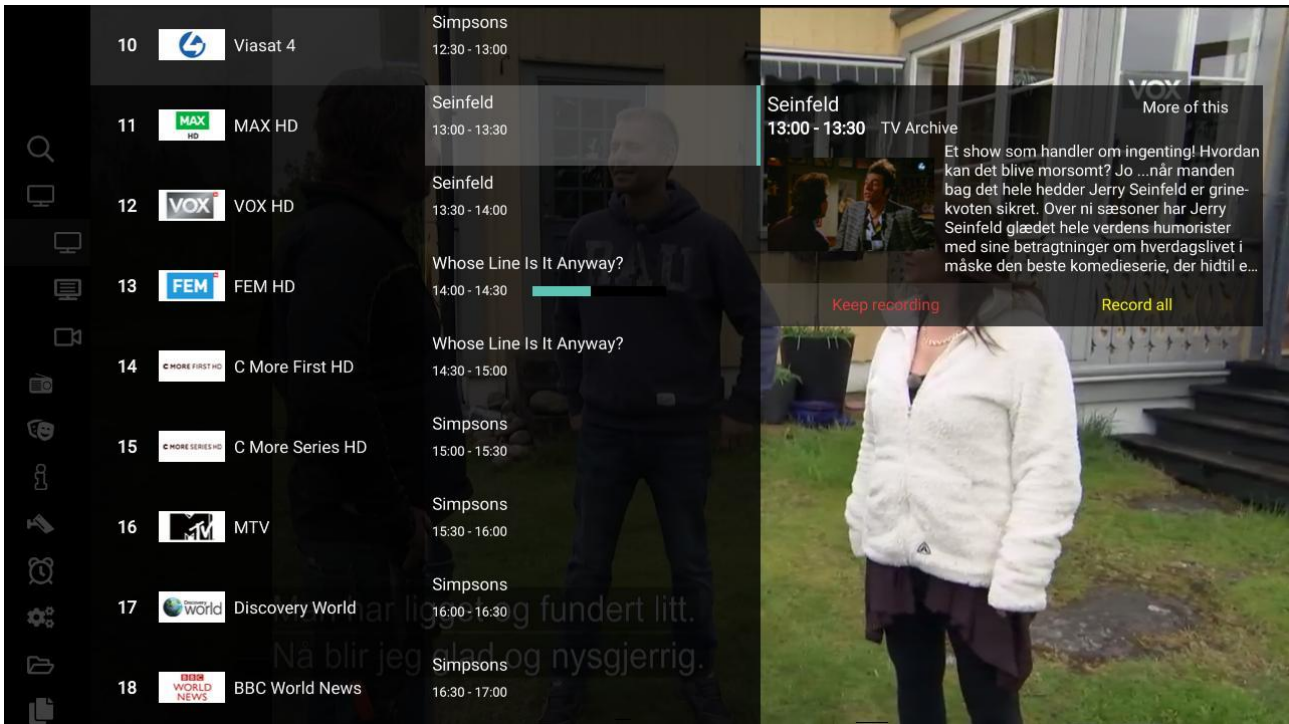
10 Viasat 4
Simpsons
12:30 - 13:00

11 MAX HD MAX HD
Seinfeld
13:00 - 13:30

12 VOX VOX HD
Seinfeld
13:30 - 14:00

13 FEM FEM HD
Whose Line Is It Anyway?
14:00 - 14:30

14 C MORE FIRST HD C More First HD
Whose Line Is It Anyway?
14:30 - 15:00

15 C MORE SERIES HD C More Series HD
Simpsons
15:00 - 15:30

16 MTV
Simpsons
15:30 - 16:00

17 Discovery World Discovery World
Simpsons
16:00 - 16:30

18 BBC WORLD NEWS BBC World News
Simpsons
16:30 - 17:00

VOX
Seinfeld
More of this
13:00 - 13:30 TV Archive
Et show som handler om ingenting! Hvordan kan det blive morsomt? Jo ...når manden bag det hele hedder Jerry Seinfeld er grinekvoten sikret. Over ni sæsoner har Jerry Seinfeld glædet hele verdens humorister med sine betragtninger om hverdagslivet i måske den beste komedieserie, der hidtil e...
Keep recording
Record all

Man har ligget og fundert litt.
Nå blir jeg glad og nysgjerrig.